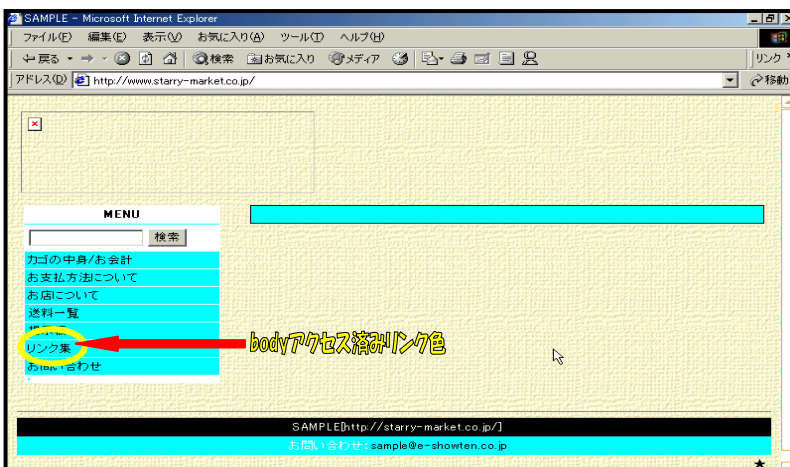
SAMPLE - Microsoft Internet Explorer

ファイル(F) 編集(E) 表示(V) お気に入り(A) ツール(T) ヘルプ(H)

戻る 検索 お気に入り メディア

アドレス(D) http://www.starry-market.co.jp/

移動 リンク

MENU

検索

カゴの中身/お会計

お支払方法について

お店について

送料一覧

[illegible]

リンク集

お問い合わせ

bodyアクセス済みリンク色

SAMPLE[http://starry-market.co.jp/]

お問い合わせ：sample@e-showten.co.jp